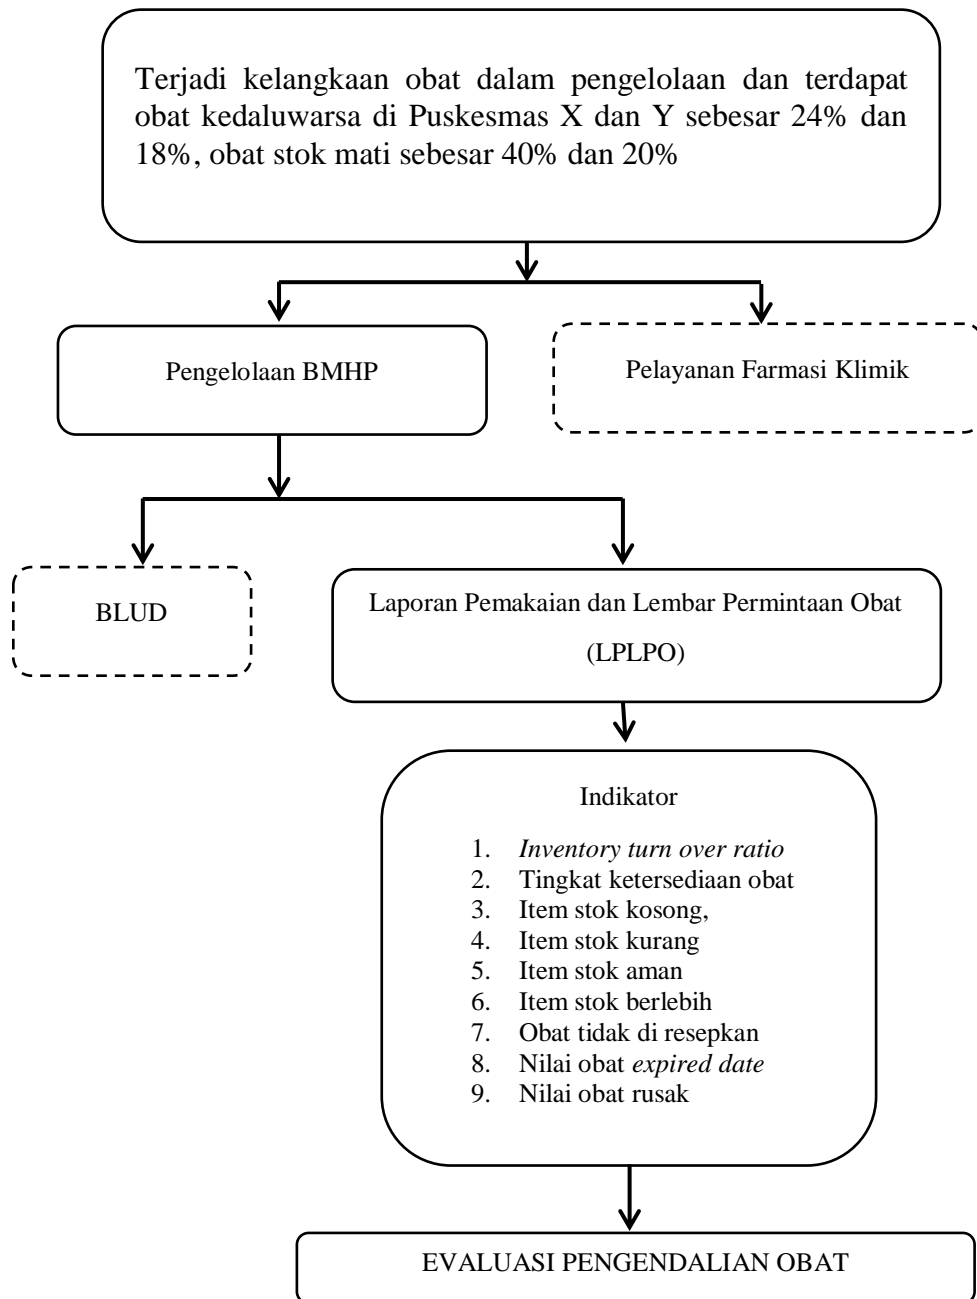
Terjadi kelangkaan obat dalam pengelolaan dan terdapat obat kedaluwarsa di Puskesmas X dan Y sebesar 24% dan 18%, obat stok mati sebesar 40% dan 20%

Pengelolaan BMHP

Pelayanan Farmasi Klimik

BLUD

Laporan Pemakaian dan Lembar Permintaan Obat (LPLPO)

Indikator

1. *Inventory turn over ratio*
2. Tingkat ketersediaan obat
3. Item stok kosong,
4. Item stok kurang
5. Item stok aman
6. Item stok berlebih
7. Obat tidak di resepkan
8. Nilai obat *expired date*
9. Nilai obat rusak

EVALUASI PENGENDALIAN OBAT